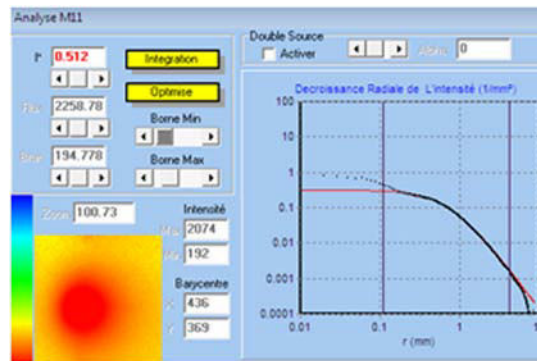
Analyse M11

r 0.512
Integration
Flu 2258.78
Optimise
Borne Min
Bruit 194.778
Borne Max

Double Source
Activer
Alpha 0

Zoom 100.73
Intensité
Max 2074
Min 192
Barycentre
X 436
Y 369

Decroissance Radiale de L'intensité (1/mm²)
100
10
1
0.1
0.01
0.001
0.0001
0.01
0.1
1
10
r (mm)